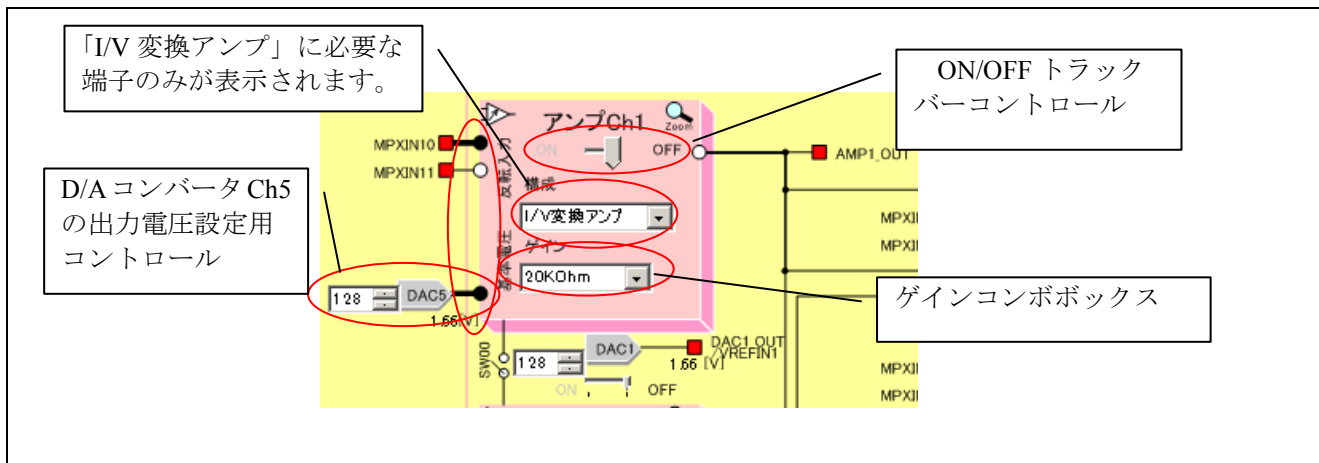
「I/V 変換アンプ」に必要な端子のみが表示されます。

ON/OFF トラックバーコントロール

D/A コンバータ Ch5 の出力電圧設定用コントロール

ゲインコンボボックス

アンプCh1

Zoom

MPXIN10

MPXIN11

反転入力

ON

OFF

AMP1_OUT

構成

I/V変換アンプ

基準電圧

ゲイン

20KOhm

MPXI

MPXI

128

DAC5

1.65[V]

SW00

128

DAC1

DAC1_OUT /VREFIN1

1.65 [V]

ON

OFF

MPXI

MPXI